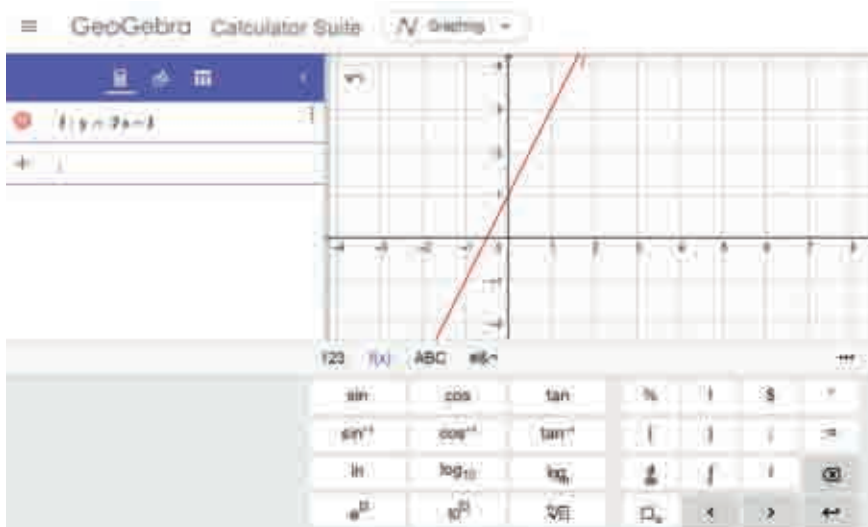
≡ GeoGebra Calculator Suite Graphing

f : y = 3x + 1

+

f

4
3
2
1
-4 -3 -2 -1 0 1 2 3 4 5 6 7 8
-1
-2

123 f(x) ABC #&¬

sin cos tan % ! $ °
$sin^{-1}$ $cos^{-1}$ $tan^{-1}$ { } ; :=
ln $log_{10}$ $log_a$ ∫ i
$e^x$ $10^x$ $\sqrt[n]{x}$ ◁ ▷ ↵